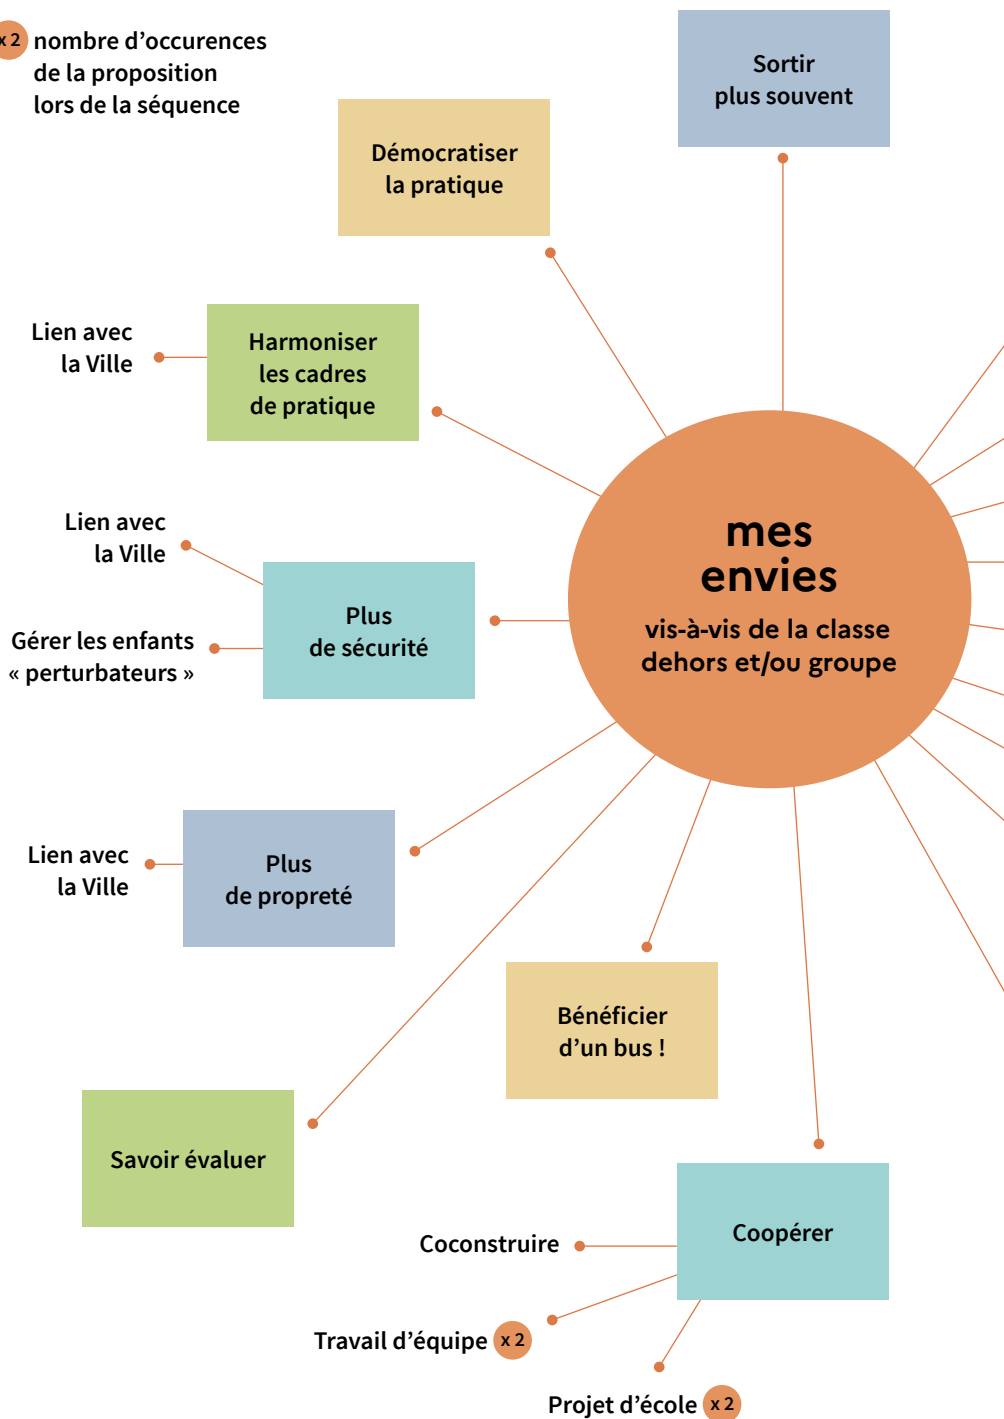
x 2 nombre d’occurences de la proposition lors de la séquence

Sortir plus souvent

Démocratiser la pratique

Lien avec la Ville

Harmoniser les cadres de pratique

Lien avec la Ville

Gérer les enfants « perturbateurs »

Plus de sécurité

mes envies

vis-à-vis de la classe dehors et/ou groupe

Lien avec la Ville

Plus de propreté

Bénéficier d’un bus !

Savoir évaluer

Coconstruire

Coopérer

Travail d’équipe x 2

Projet d’école x 2